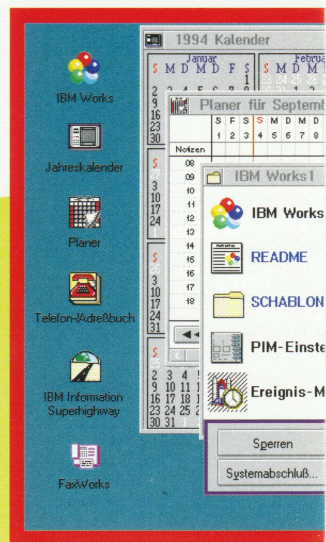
IBM Works

Jahreskalender

Planer

Telefon-/Adreßbuch

IBM Information Superhighway

FaxWorks

1994 Kalender

Januar
S M D M D F S
1
2 3 4 5 6 7 8
9
16
23
30

Febru
S M D M

Planer für Septemb
S F S S M D M D
1 2 3 4 5 6 7 8

Notizen
08
09
10
11
12
13
14
15
16
17
18

IBM Works1

IBM Works

README

SCHABLON

PIM-Einste

Ereignis-M

Sperren

Systemabschluß...

2 3 4 5 6 7 8
9 10 11 12
16 17 18 19
23 24 25 26
30 31